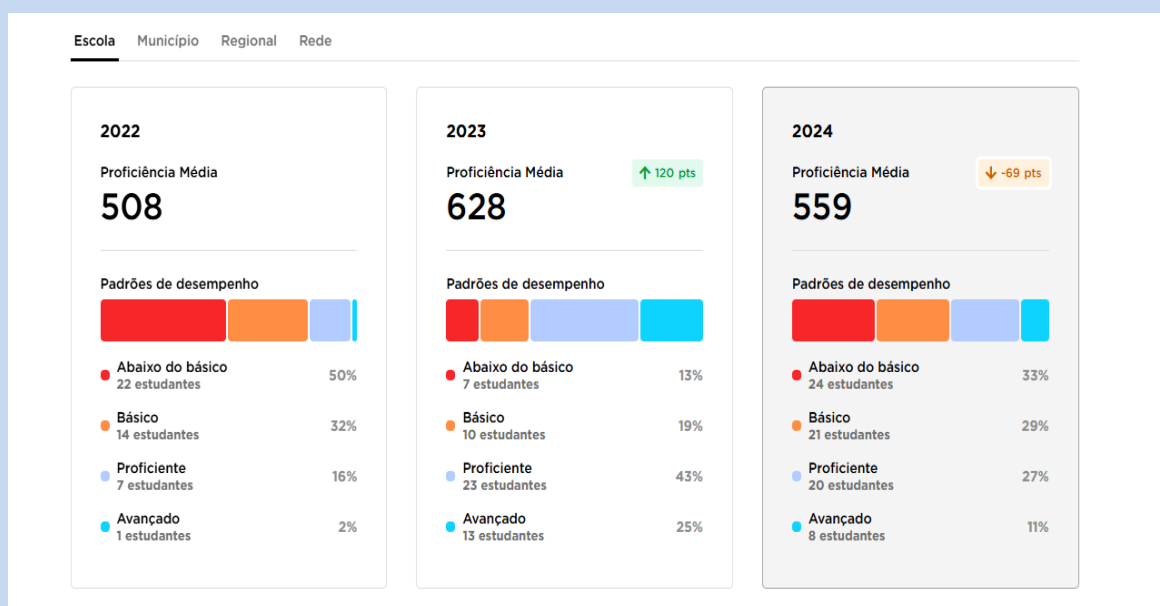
Escola Município Regional Rede

2022

Proficiência Média
508

Padrões de desempenho

Abaixo do básico
22 estudantes
50%

Básico
14 estudantes
32%

Proficiente
7 estudantes
16%

Avançado
1 estudantes
2%

2023

Proficiência Média
↑ 120 pts
628

Padrões de desempenho

Abaixo do básico
7 estudantes
13%

Básico
10 estudantes
19%

Proficiente
23 estudantes
43%

Avançado
13 estudantes
25%

2024

Proficiência Média
↓ -69 pts
559

Padrões de desempenho

Abaixo do básico
24 estudantes
33%

Básico
21 estudantes
29%

Proficiente
20 estudantes
27%

Avançado
8 estudantes
11%